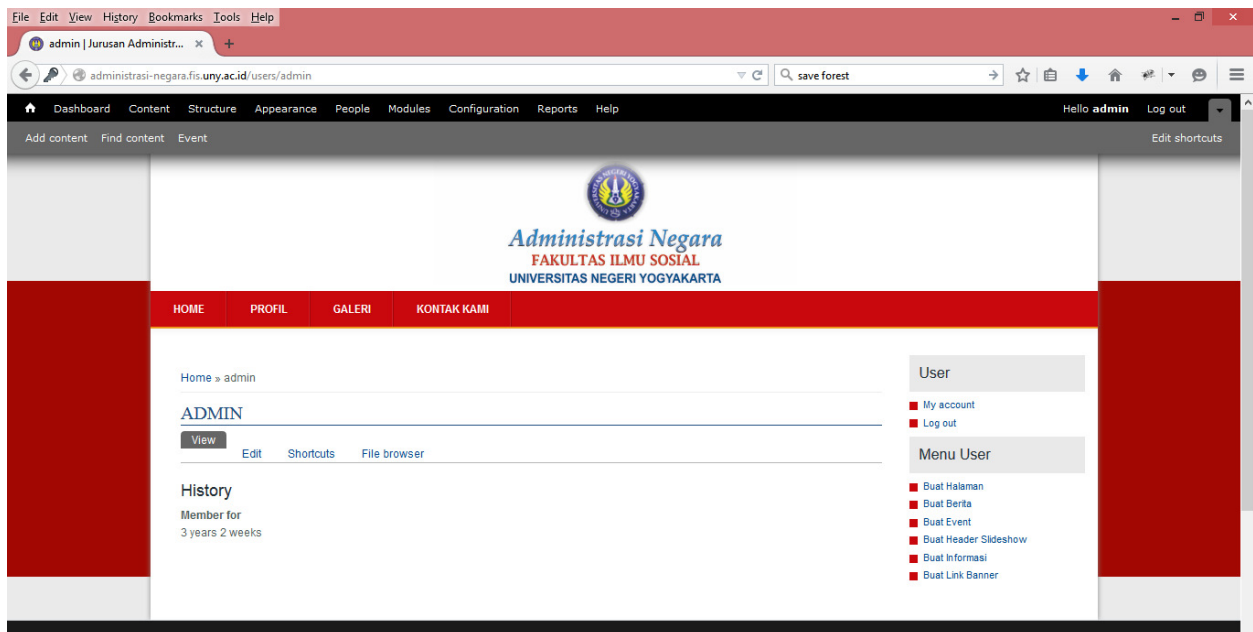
File Edit View History Bookmarks Tools Help

admin | Jurusan Administr... ×

administrasi-negara.fis.uny.ac.id/users/admin

save forest

Dashboard Content Structure Appearance People Modules Configuration Reports Help

Hello admin Log out

Add content Find content Event

Edit shortcuts

Administrasi Negara
FAKULTAS ILMU SOSIAL
UNIVERSITAS NEGERI YOGYAKARTA

HOME PROFIL GALERI KONTAK KAMI

Home » admin

ADMIN

View Edit Shortcuts File browser

History

Member for
3 years 2 weeks

User

My account
Log out

Menu User

Buat Halaman
Buat Berita
Buat Event
Buat Header Slideshow
Buat Informasi
Buat Link Banner